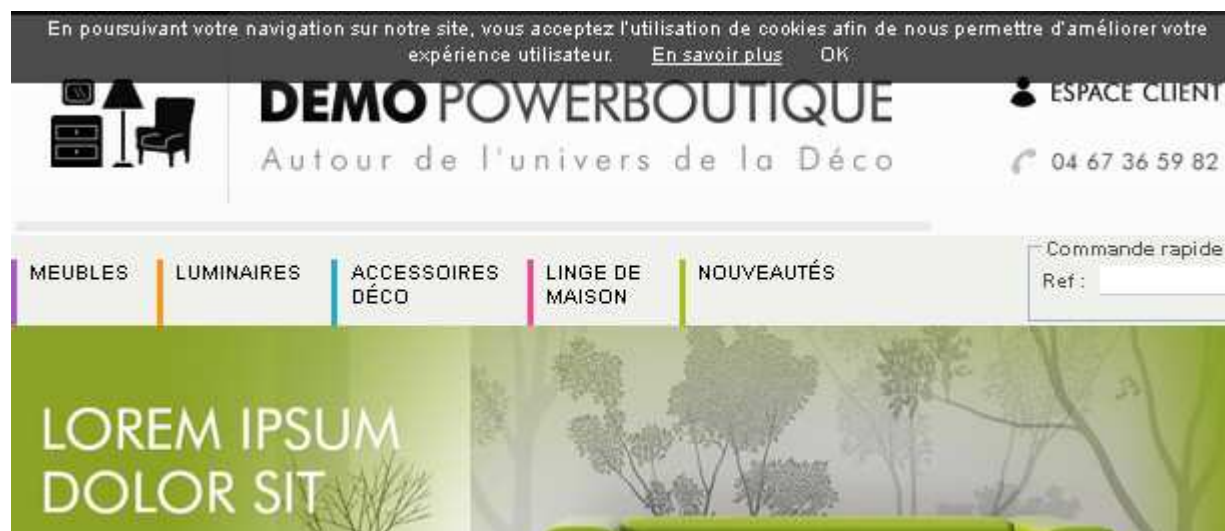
En poursuivant votre navigation sur notre site, vous acceptez l'utilisation de cookies afin de nous permettre d'améliorer votre expérience utilisateur. En savoir plus OK

DEMO POWERBOUTIQUE
Autour de l'univers de la Déco

ESPACE CLIENT
04 67 36 59 82

MEUBLES
LUMINAIRES
ACCESSOIRES DÉCO
LINGE DE MAISON
NOUVEAUTÉS

Commande rapide
Ref :

LOREM IPSUM
DOLOR SIT